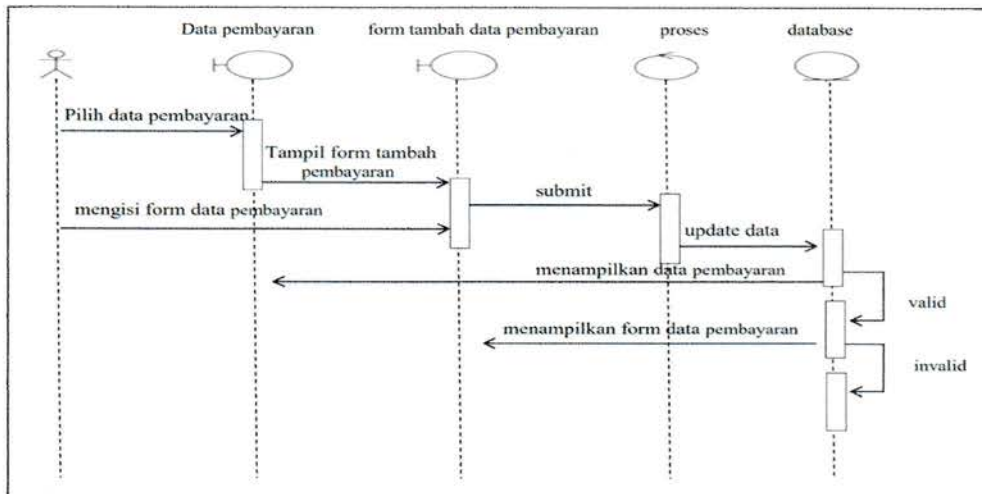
Data pembayaran

form tambah data pembayaran

proses

database

Pilih data pembayaran

Tampil form tambah pembayaran

submit

mengisi form data pembayaran

update data

menampilkan data pembayaran

valid

menampilkan form data pembayaran

invalid